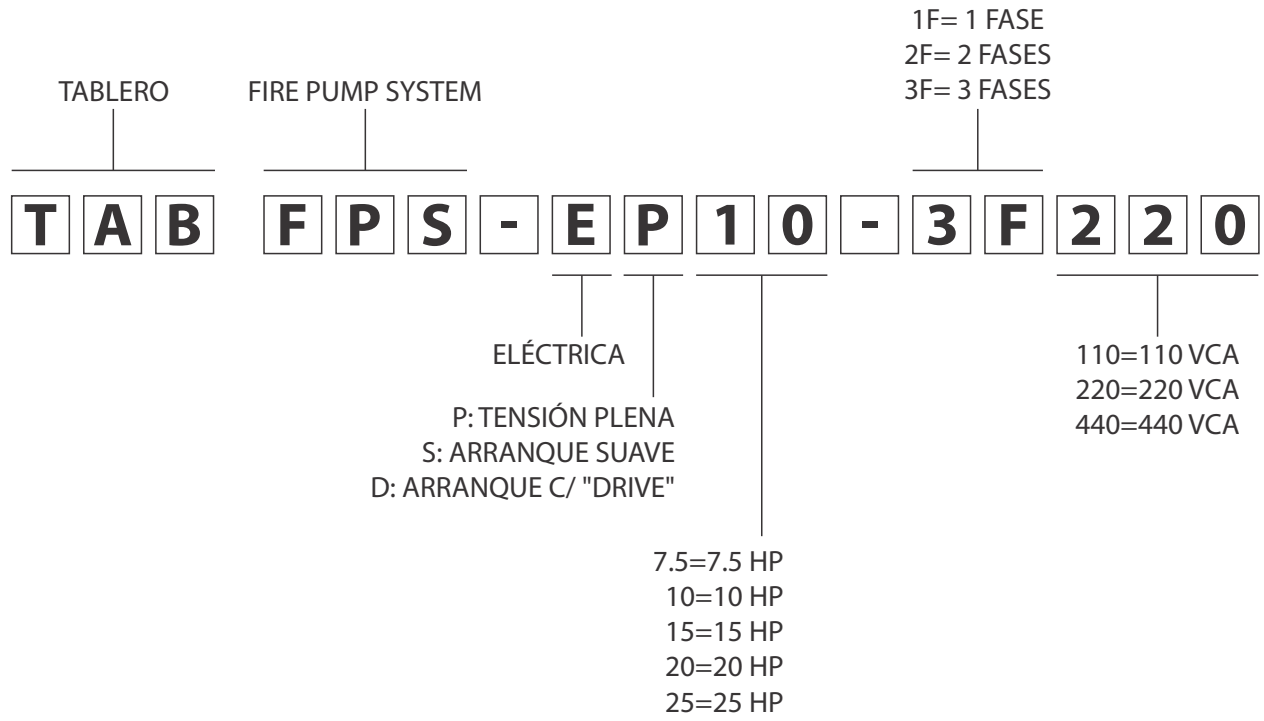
1F= 1 FASE
2F= 2 FASES
3F= 3 FASES

TABLERO

FIRE PUMP SYSTEM

T A B F P S - E P 1 0 - 3 F 2 2 0

ELÉCTRICA

P: TENSIÓN PLENA
S: ARRANQUE SUAVE
D: ARRANQUE C/ "DRIVE"

110=110 VCA
220=220 VCA
440=440 VCA

7.5=7.5 HP
10=10 HP
15=15 HP
20=20 HP
25=25 HP